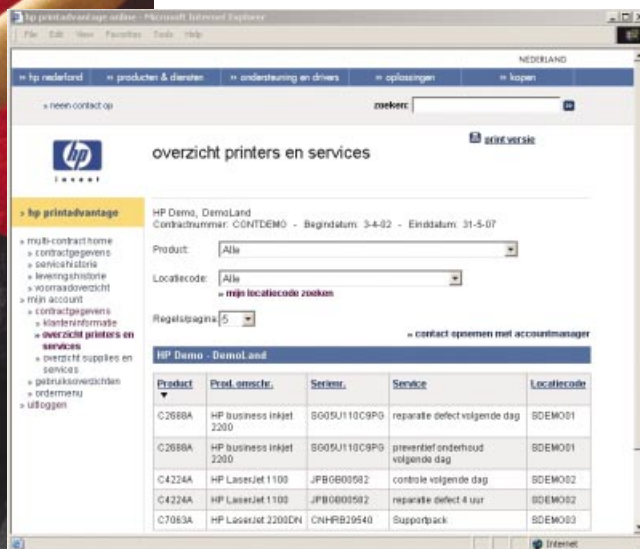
hp printadvantage online - Microsoft Internet Explorer

File Edit View Favorites Tools Help

NEDERLAND

» hp nederland » producten & diensten » ondersteuning en drivers » oplossingen » kopen

» neem contact op

zoeken:

hp invent

print versie

overzicht printers en services

» hp printadvantage

» multi-contract home
» contractgegevens
» servicehistoria
» leveringshistorie
» voorraadoverzicht
» mijn account
» contractgegevens
» klanteninformatie
» overzicht printers en services
» overzicht supplies en services
» gebruiksoverzichten
» ordermenu
» uitloggen

HP Demo, DemoLand
Contractnummer: CONTDEMO - Begindatum: 3-4-02 - Einddatum: 31-5-07

Product: Alle

Locatiecode: Alle
» mijn locatiecode zoeken

Regels/pagina: 5

» contact opnemen met accountmanager

HP Demo - DemoLand

| Product | Prod. omschr. | Serienr. | Service | Locatiecode |
|---|---|---|---|---|
| C2688A | HP business inkjet 2200 | SG05U110C9PG | reparatie defect volgende dag | SDEMO01 |
| C2688A | HP business inkjet 2200 | SG05U110C9PG | preventief onderhoud volgende dag | SDEMO01 |
| C4224A | HP LaserJet 1100 | JPBGB00582 | controle volgende dag | SDEMO02 |
| C4224A | HP LaserJet 1100 | JPBGB00582 | reparatie defect 4 uur | SDEMO02 |
| C7063A | HP LaserJet 2200DN | CNHRB29540 | Supportpack | SDEMO03 |

Internet